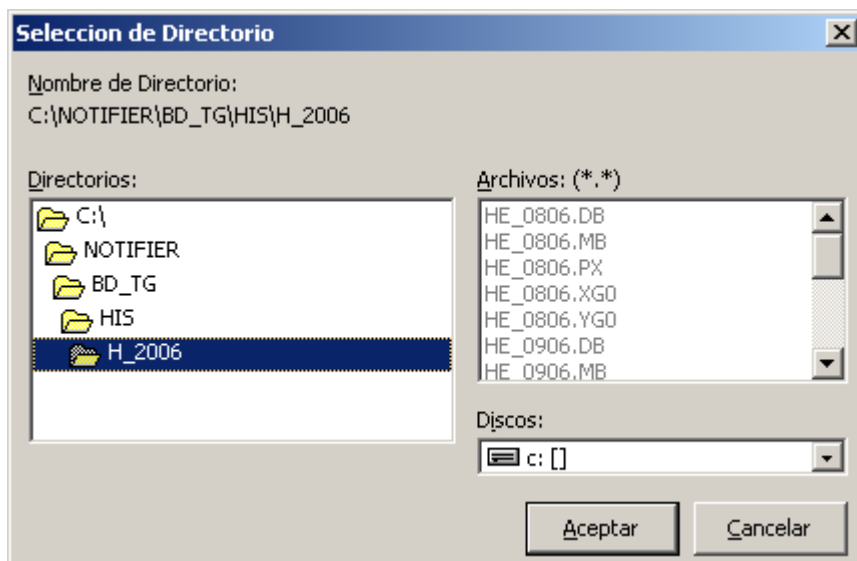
Seleccion de Directorio

Nombre de Directorio:
C:\NOTIFIER\BD_TG\HIS\H_2006

Directorios:
C:\
NOTIFIER
BD_TG
HIS
H_2006

Archivos: (*.*)
HE_0806.DB
HE_0806.MB
HE_0806.PX
HE_0806.XG0
HE_0806.YG0
HE_0906.DB
HE_0906.MB

Discos:
c: []

Aceptar
Cancelar